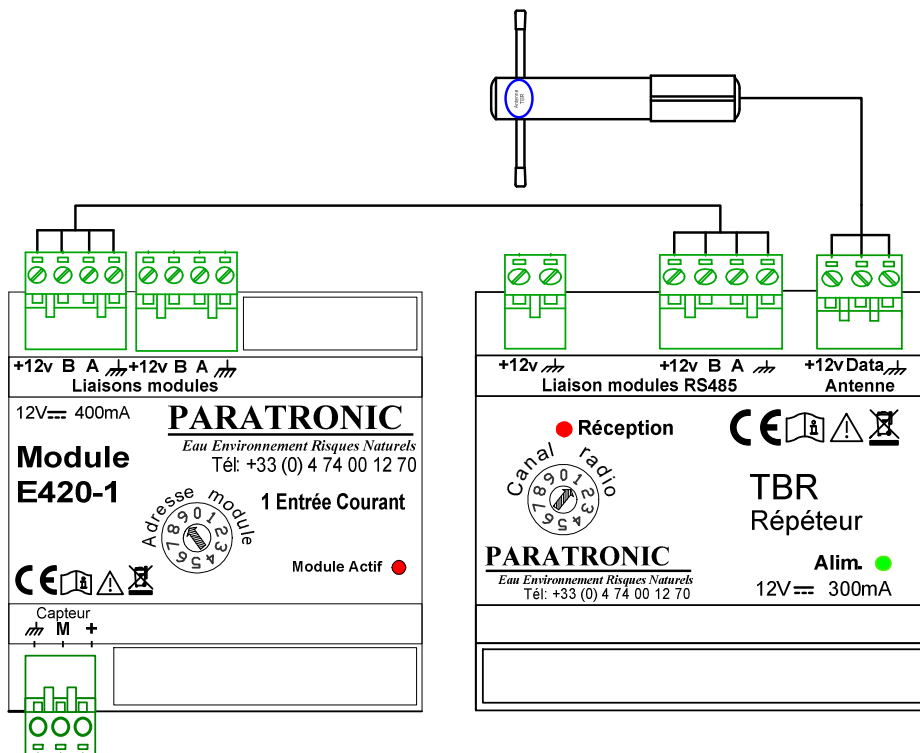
Antenne TBR

+12v B A +12v B A
Liaisons modules

12V 400mA
PARATRONIC
Eau Environnement Risques Naturels
Tél: +33 (0) 4 74 00 12 70

Module
E420-1

1 Entrée Courant

Adresse module
7 8 9 0 1 2 3
6 5 4

Module Actif

CE

Capteur
M +

+12v
+12v B A
Liaison modules RS485
+12v Data
Antenne

Réception

CE

Canal radio
7 8 9 0 1 2 3
6 5 4

TBR
Répéteur

PARATRONIC
Eau Environnement Risques Naturels
Tél: +33 (0) 4 74 00 12 70

Alim.
12V 300mA